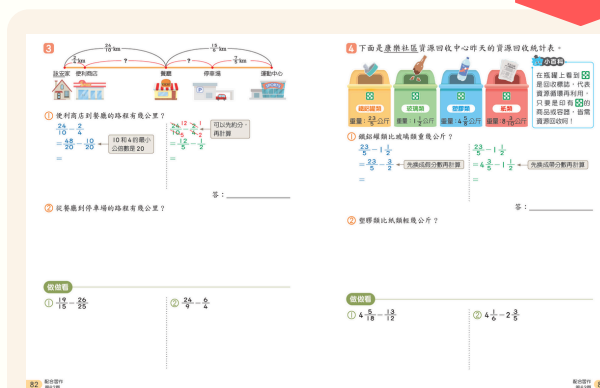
3

$\frac{24}{10}$ km　$\frac{13}{6}$ km
$\frac{7}{4}$ km　?　?　$\frac{5}{6}$ km

語安家　便利商店　　　　　　　書局　　停車場　　　運動中心

① 便利商店到書局的路程有幾公里？

$\frac{24}{10}-\frac{7}{4}$
$=\frac{48}{20}-\frac{10}{20}$
$=$

10 和 4 的最小公倍數是 20

$\frac{24}{10}-\frac{7}{4}$
$=\frac{12}{5}-\frac{7}{4}$
$=$

可以先約分，再計算

答：

② 從書局到停車場的路程有幾公里？

做做看

① $\frac{19}{15}-\frac{26}{25}$

② $\frac{24}{9}-\frac{6}{4}$

4 下面是康樂社區資源回收中心昨天的資源回收統計表。

紙鋁鐵類　玻璃類　塑膠類　紙類
重量：$2\frac{3}{5}$ 公斤　重量：$1\frac{1}{2}$ 公斤　重量：$4\frac{3}{5}$ 公斤　重量：$3\frac{1}{3}$ 公斤

小百科
在瓶罐上看到這個標誌，代表是回收標誌，代表資源需要再利用，只要是印有的商品或容器，皆需資源回收喔！

① 鐵鋁罐類比玻璃類重幾公斤？

$2\frac{3}{5}-1\frac{1}{2}$
$=\frac{23}{5}-\frac{3}{2}$
$=$

先換成假分數再計算

$2\frac{3}{5}-1\frac{1}{2}$
$=4\frac{3}{5}-1\frac{1}{2}$
$=$

先換成帶分數再計算

答：

② 塑膠類比紙類輕幾公斤？

做做看

① $4\frac{5}{18}-\frac{13}{12}$

② $4\frac{1}{6}-2\frac{3}{5}$

82